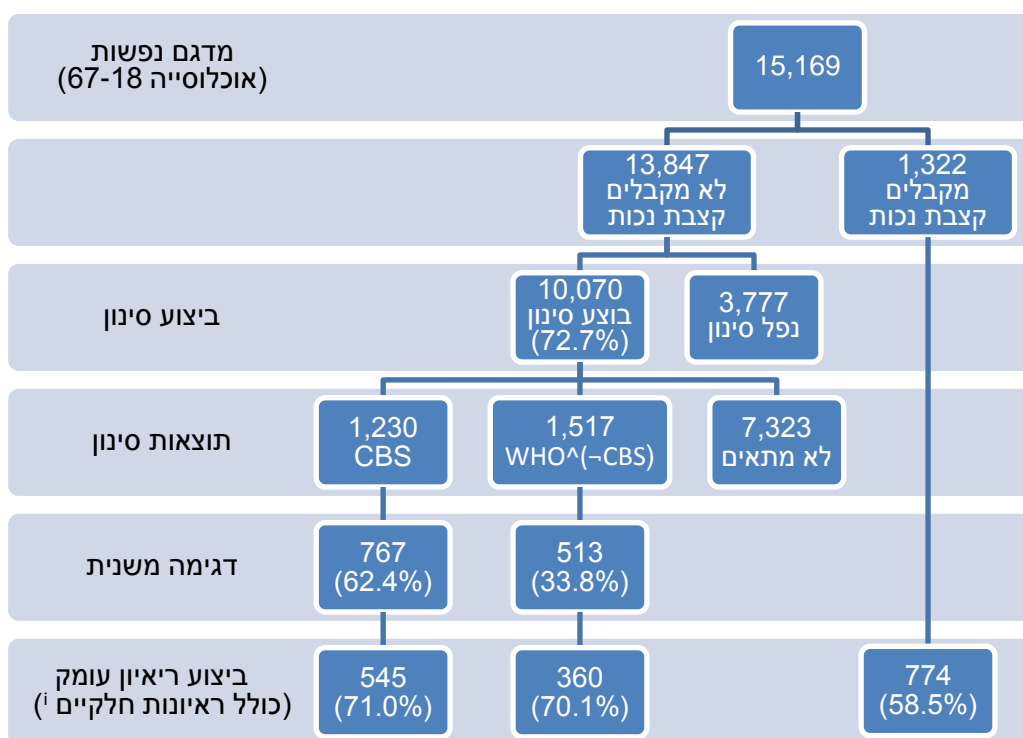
מדגם נפשות
(אוכלוסייה 18-67)

15,169

1,322
מקבלים
קצבת נכות

13,847
לא מקבלים
קצבת נכות

ביצוע סינון

3,777
נפל סינון

10,070
בוצע סינון
(72.7%)

תוצאות סינון

7,323
לא מתאים

1,517
WHO^(¬CBS)

1,230
CBS

דגימה משנית

513
(33.8%)

767
(62.4%)

ביצוע ריאיון עומק
(כולל ראיונות חלקיים $^{i}$)

774
(58.5%)

360
(70.1%)

545
(71.0%)